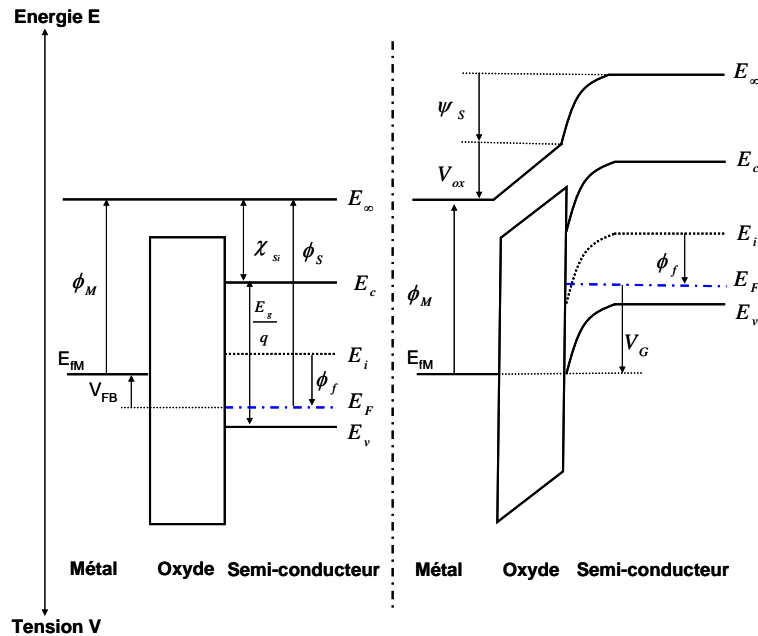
Energie E

$E_\infty$

$\chi_{Si}$

$\phi_S$

$\phi_M$

$E_c$

$\frac{E_g}{q}$

$E_{fM}$

$E_i$

$V_{FB}$

$\phi_f$

$E_F$

$E_v$

Métal Oxyde Semi-conducteur

$E_\infty$

$\psi_S$

$E_c$

$V_{ox}$

$E_i$

$\phi_f$

$\phi_M$

$E_F$

$E_v$

$E_{fM}$

$V_G$

Métal Oxyde Semi-conducteur

Tension V